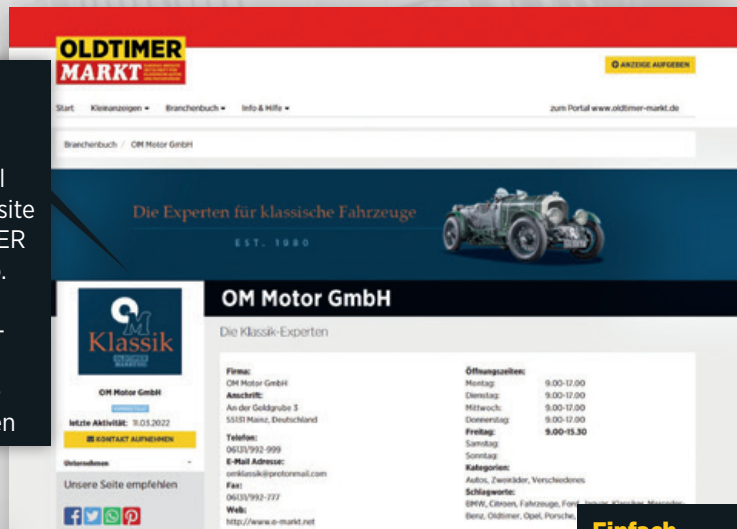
l
site
ER
.
-
en

OLDTIMER MARKT

ANZEIGE AUFGEBEN

Start Kleinanzeigen ▾ Branchenbuch ▾ Info & Hilfe ▾

zum Portal www.oldtimer-markt.de

Branchenbuch / OM Motor GmbH

Die Experten für klassische Fahrzeuge

EST. 1980

OM Motor GmbH

Die Klassik-Experten

Klassik

OM Motor GmbH

letzte Aktivität: 11.03.2022

KONTAKT AUFNEHMEN

Unternehmen

Unsere Seite empfehlen

Firma:
OM Motor GmbH
Anschrift:
An der Goldgrube 3
55131 Mainz, Deutschland

Telefon:
06131/992-999
E-Mail Adresse:
omklassik@protonmail.com
Fax:
06131/992-777
Web:
http://www.o-markt.net

Öffnungszeiten:
Montag: 9.00-17.00
Dienstag: 9.00-17.00
Mittwoch: 9.00-17.00
Donnerstag: 9.00-17.00
Freitag: 9.00-15.30
Samstag:
Sonntag:
Kategorien:
Autos, Zweiräder, Verschiedenes
Schlagworte:
BMW, Citroen, Fahrzeuge, Ford, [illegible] Benz, Oldtimer, Opel, Porsche, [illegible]

Einfach